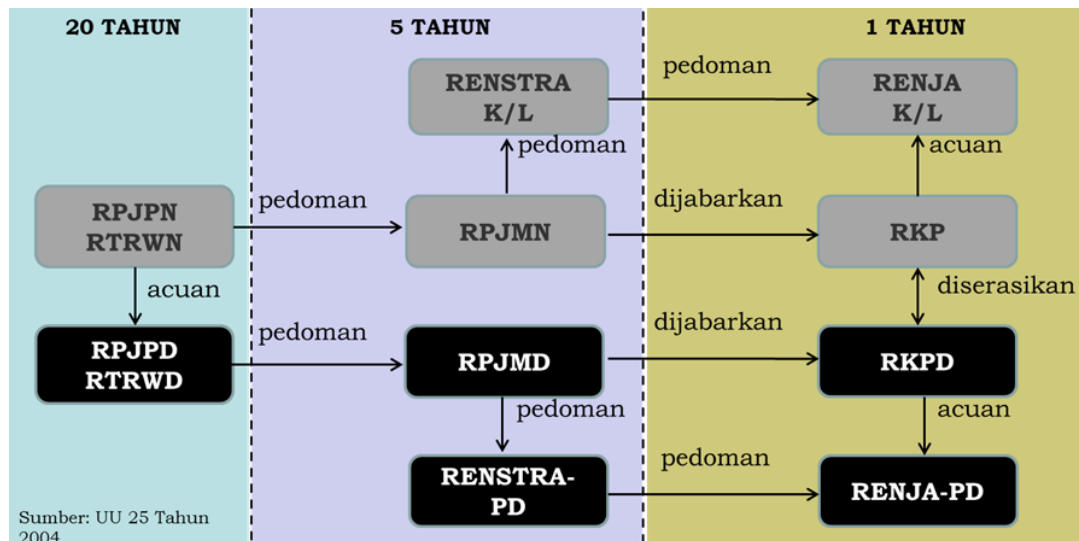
20 TAHUN

5 TAHUN

1 TAHUN

RENSTRA K/L

pedoman

RENJA K/L

pedoman

acuan

RPJPN RTRWN

pedoman

RPJMN

dijabarkan

RKP

acuan

diserasikan

RPJPD RTRWD

pedoman

RPJMD

dijabarkan

RKPD

pedoman

acuan

RENSTRA-PD

pedoman

RENJA-PD

Sumber: UU 25 Tahun 2004